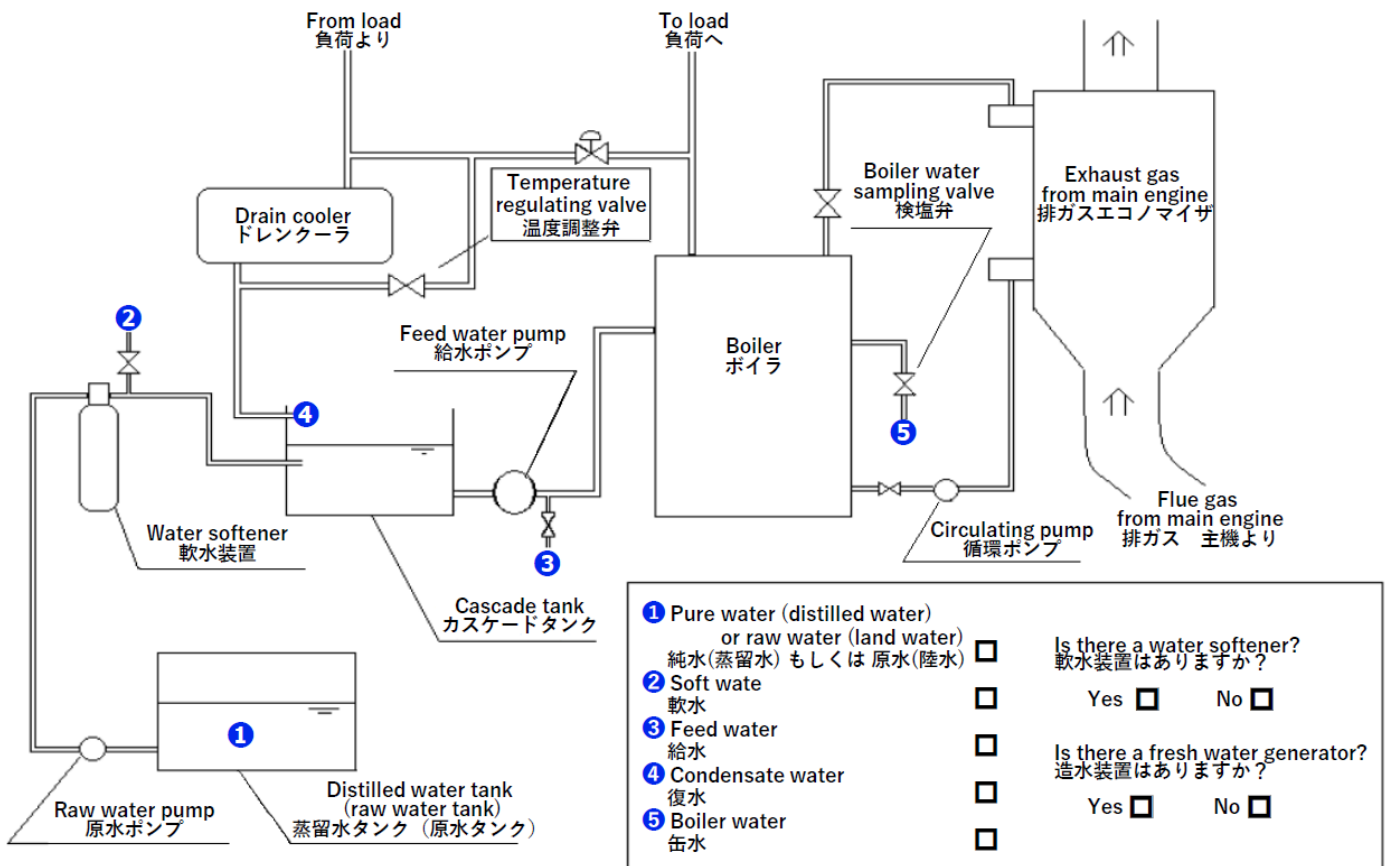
From load
負荷より

To load
負荷へ

Temperature regulating valve
温度調整弁

Drain cooler
ドレンクーラ

Boiler water sampling valve
検塩弁

Exhaust gas from main engine
排ガスエコノマイザ

2

Feed water pump
給水ポンプ

Boiler
ボイラ

4

5

3

Water softener
軟水装置

Cascade tank
カスケードタンク

Circulating pump
循環ポンプ

Flue gas from main engine
排ガス　主機より

1

Distilled water tank (raw water tank)
蒸留水タンク（原水タンク）

Raw water pump
原水ポンプ

1 Pure water (distilled water) or raw water (land water)
純水(蒸留水) もしくは 原水(陸水) ☐
2 Soft wate
軟水 ☐
3 Feed water
給水 ☐
4 Condensate water
復水 ☐
5 Boiler water
缶水 ☐

Is there a water softener?
軟水装置はありますか？
Yes ☐ No ☐

Is there a fresh water generator?
造水装置はありますか？
Yes ☐ No ☐